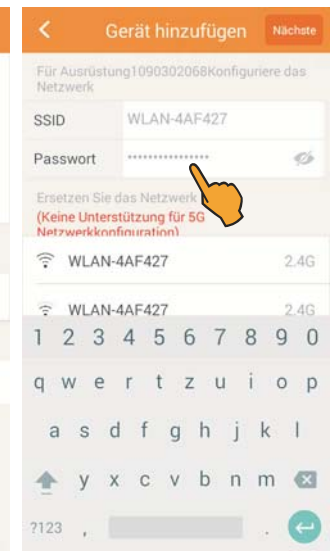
<
Gerät hinzufügen
Nächste

Für Ausrüstung1090302068Konfiguriere das Netzwerk

SSID WLAN-4AF427

Passwort ••••••••••••••••

Ersetzen Sie das Netzwerk
(Keine Unterstützung für 5G Netzwerkkonfiguration)

WLAN-4AF427 2.4G

WLAN-4AF427 2.4G

1 2 3 4 5 6 7 8 9 0
q w e r t z u i o p
a s d f g h j k l
y x c v b n m
?123 ,